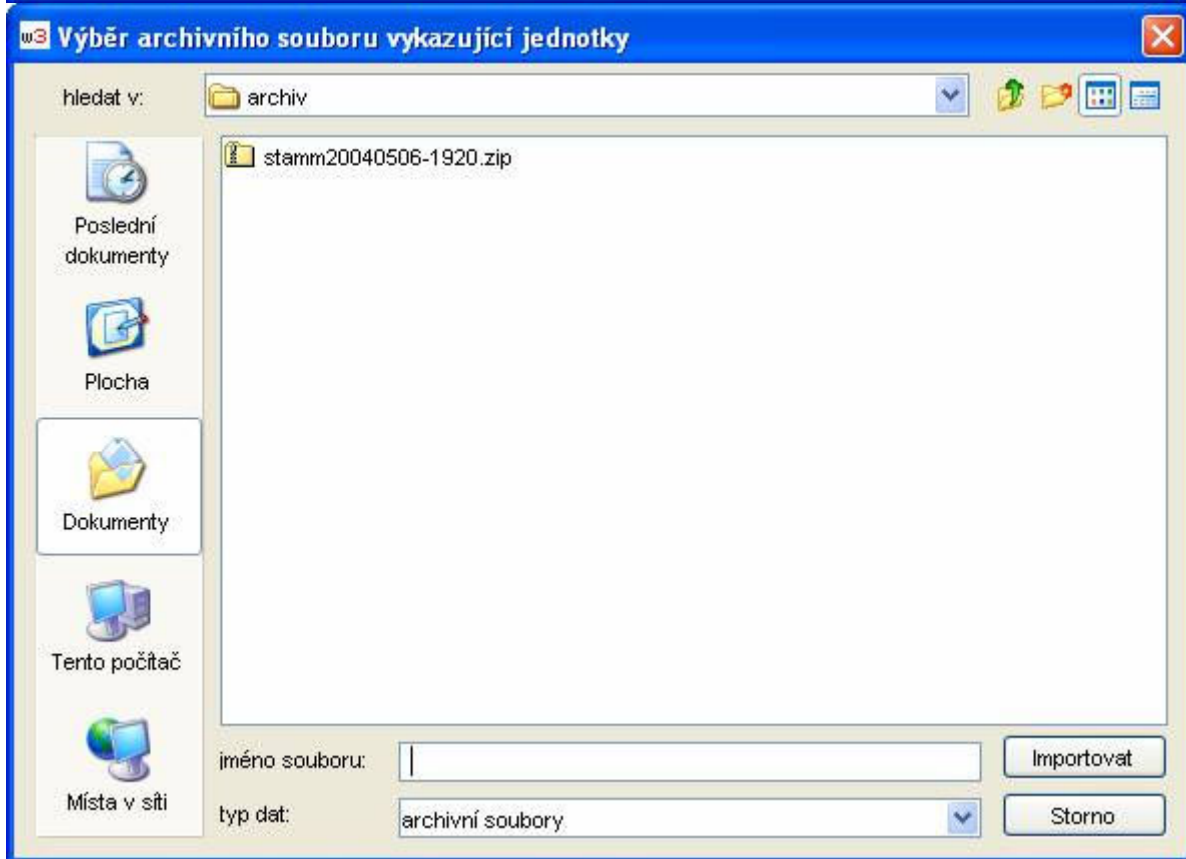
w3 Výběr archivního souboru vykazující jednotky

hledat v: archiv

stamm20040506-1920.zip

Poslední dokumenty

Plocha

Dokumenty

Tento počítač

Místa v síti

jméno souboru:

typ dat: archivní soubory

Importovat

Storno